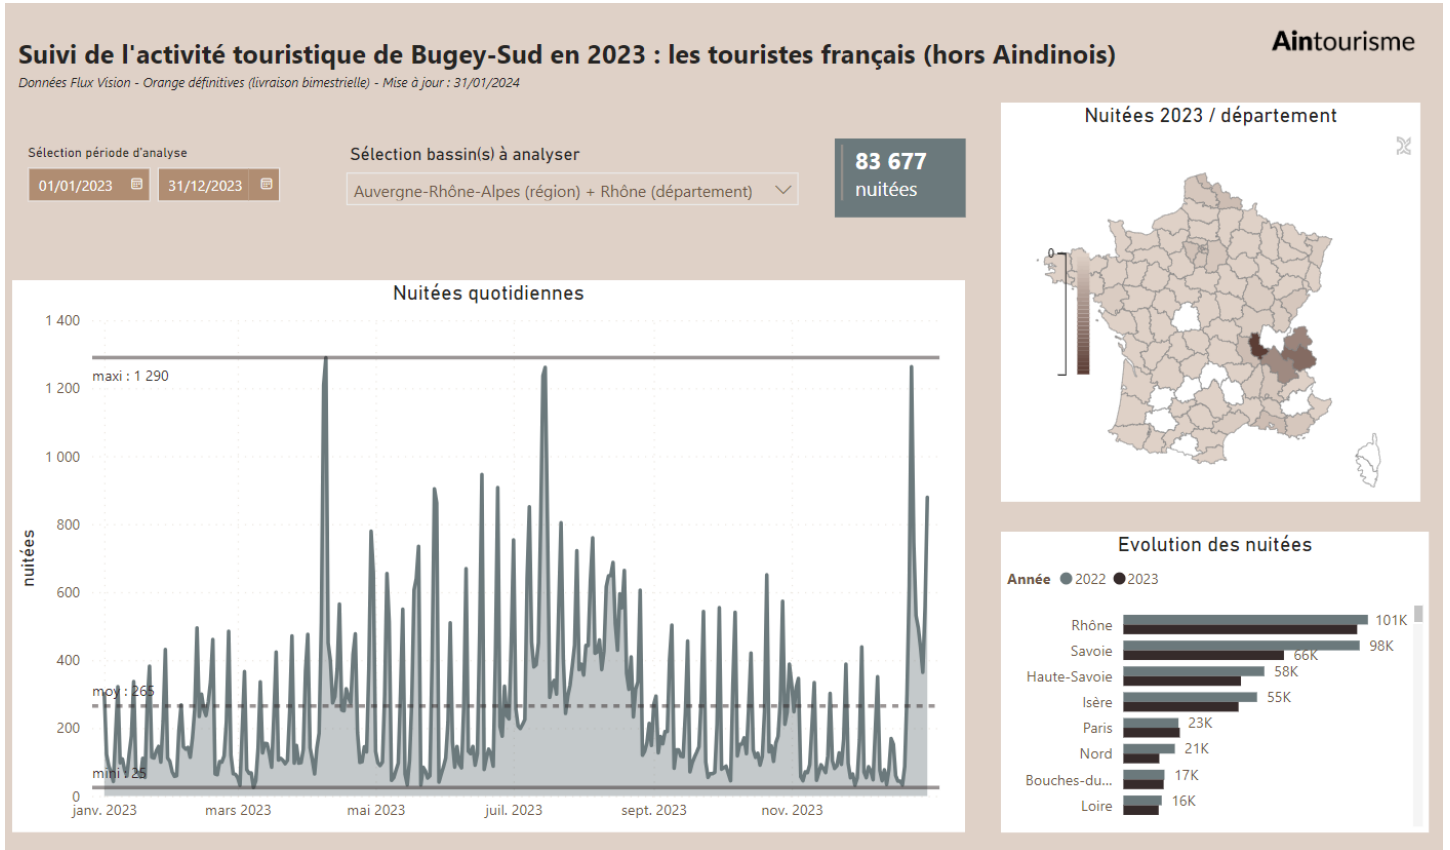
Suivi de l'activité touristique de Bugey-Sud en 2023 : les touristes français (hors Aindinois)
Données Flux Vision - Orange définitives (livraison bimestrielle) - Mise à jour : 31/01/2024

Aintourisme

Sélection période d'analyse
01/01/2023
31/12/2023

Sélection bassin(s) à analyser
Auvergne-Rhône-Alpes (région) + Rhône (département)

83 677
nuitées

Nuitées 2023 / département
0

Nuitées quotidiennes
nuitées
1 400
1 200
1 000
800
600
400
200
0
maxi : 1 290
moy : 265
mini : 25
janv. 2023
mars 2023
mai 2023
juil. 2023
sept. 2023
nov. 2023

Evolution des nuitées
Année 2022 2023

| | 2022 | 2023 |
|---|---|---|
| Rhône | 101K | |
| Savoie | 98K | 66K |
| Haute-Savoie | 58K | |
| Isère | 55K | |
| Paris | 23K | |
| Nord | 21K | |
| Bouches-du... | 17K | |
| Loire | 16K | |